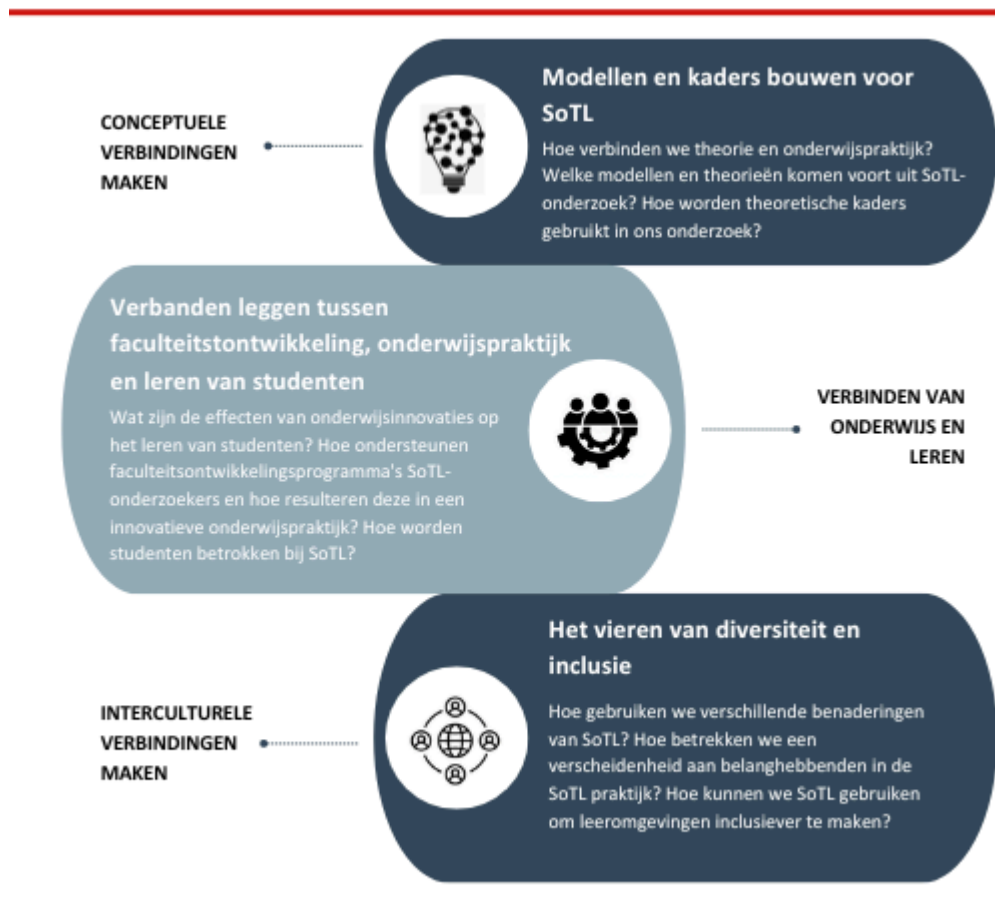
CONCEPTUELE VERBINDINGEN MAKEN

Modellen en kaders bouwen voor SoTL

Hoe verbinden we theorie en onderwijspraktijk? Welke modellen en theorieën komen voort uit SoTL-onderzoek? Hoe worden theoretische kaders gebruikt in ons onderzoek?

Verbanden leggen tussen faculteitsontwikkeling, onderwijspraktijk en leren van studenten

Wat zijn de effecten van onderwijsinnovaties op het leren van studenten? Hoe ondersteunen faculteitsontwikkelingsprogramma's SoTL-onderzoekers en hoe resulteren deze in een innovatieve onderwijspraktijk? Hoe worden studenten betrokken bij SoTL?

VERBINDEN VAN ONDERWIJS EN LEREN

Het vieren van diversiteit en inclusie

INTERCULTURELE VERBINDINGEN MAKEN

Hoe gebruiken we verschillende benaderingen van SoTL? Hoe betrekken we een verscheidenheid aan belanghebbenden in de SoTL praktijk? Hoe kunnen we SoTL gebruiken om leeromgevingen inclusiever te maken?